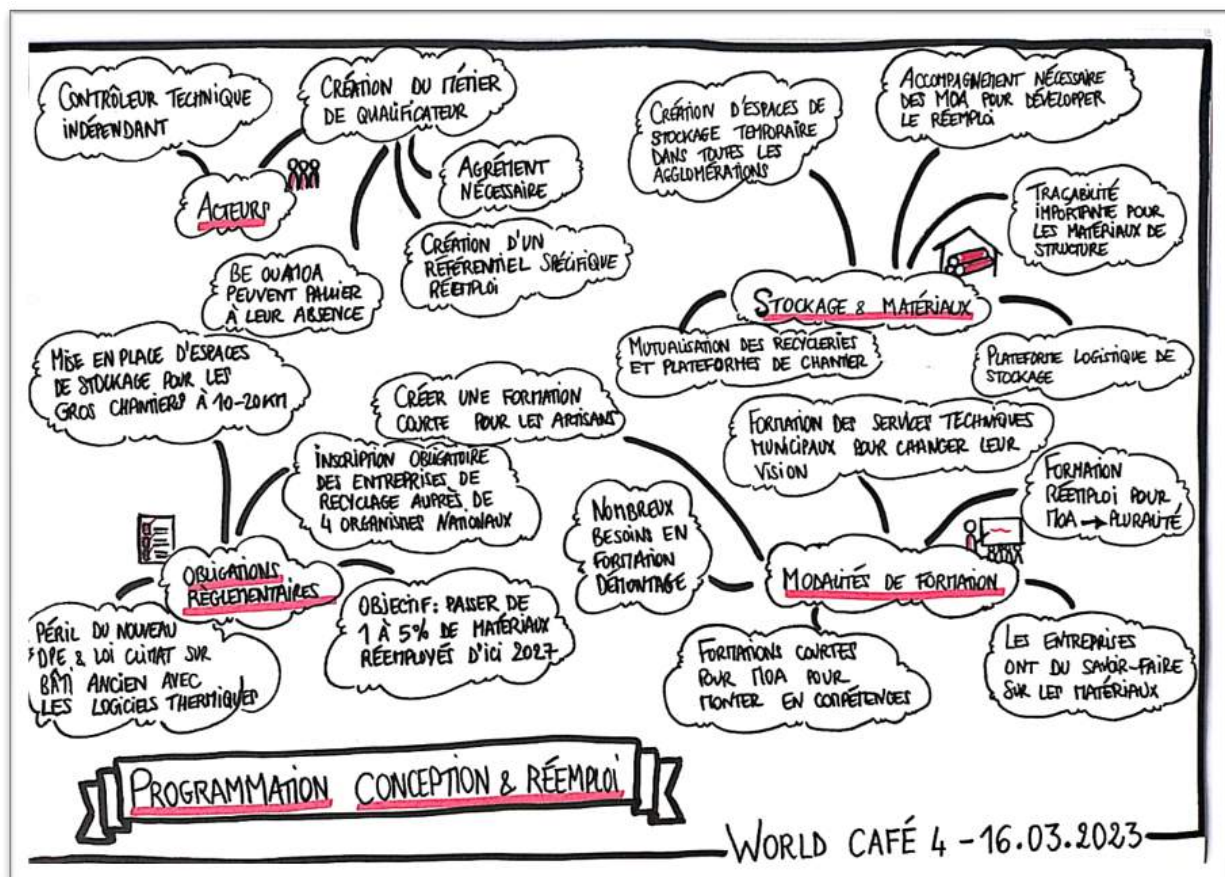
Contrôleur technique indépendant

Création du métier de qualificateur

Agrément nécessaire

Acteurs

Création d'un référentiel spécifique réemploi

BE ou AMOA peuvent pallier à leur absence

Création d'espaces de stockage temporaire dans toutes les agglomérations

Accompagnement nécessaire des MOA pour développer le réemploi

Traçabilité importante pour les matériaux de structure

Stockage & matériaux

Mutualisation des recycleries et plateformes de chantier

Plateforme logistique de stockage

Mise en place d'espaces de stockage pour les gros chantiers à 10-20km

Créer une formation courte pour les artisans

Formation des services techniques municipaux pour changer leur vision

Formation réemploi pour MOA → pluralité

Inscription obligatoire des entreprises de recyclage auprès de 4 organismes nationaux

Nombreux besoins en formation démontage

Obligations réglementaires

Modalités de formation

Péril du nouveau DPE & loi climat sur bâti ancien avec les logiciels thermiques

Objectif: passer de 1 à 5% de matériaux réemployés d'ici 2027

Formations courtes pour MOA pour monter en compétences

Les entreprises ont du savoir-faire sur les matériaux

Programmation conception & réemploi

World café 4 - 16.03.2023